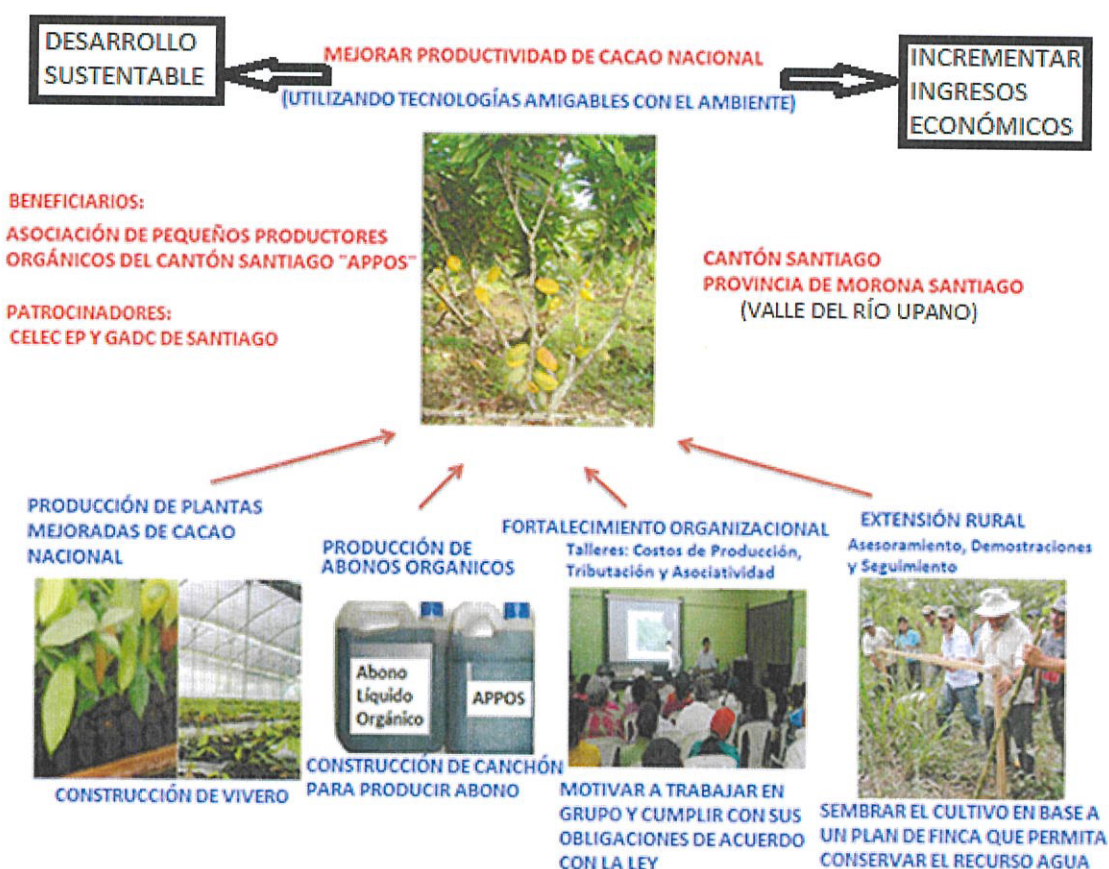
DESARROLLO SUSTENTABLE

MEJORAR PRODUCTIVIDAD DE CACAO NACIONAL

(UTILIZANDO TECNOLOGÍAS AMIGABLES CON EL AMBIENTE)

INCREMENTAR INGRESOS ECONÓMICOS

BENEFICIARIOS:
ASOCIACIÓN DE PEQUEÑOS PRODUCTORES ORGÁNICOS DEL CANTÓN SANTIAGO "APPOS"

PATROCINADORES:
CELEC EP Y GADC DE SANTIAGO

CANTÓN SANTIAGO
PROVINCIA DE MORONA SANTIAGO
(VALLE DEL RÍO UPANO)

PRODUCCIÓN DE PLANTAS MEJORADAS DE CACAO NACIONAL

CONSTRUCCIÓN DE VIVERO

PRODUCCIÓN DE ABONOS ORGANICOS

Abono Líquido Orgánico

APPOS

CONSTRUCCIÓN DE CANCHÓN PARA PRODUCIR ABONO

FORTALECIMIENTO ORGANIZACIONAL
Talleres: Costos de Producción, Tributación y Asociatividad

MOTIVAR A TRABAJAR EN GRUPO Y CUMPLIR CON SUS OBLIGACIONES DE ACUERDO CON LA LEY

EXTENSIÓN RURAL
Asesoramiento, Demostraciones y Seguimiento

SEMBRAR EL CULTIVO EN BASE A UN PLAN DE FINCA QUE PERMITA CONSERVAR EL RECURSO AGUA